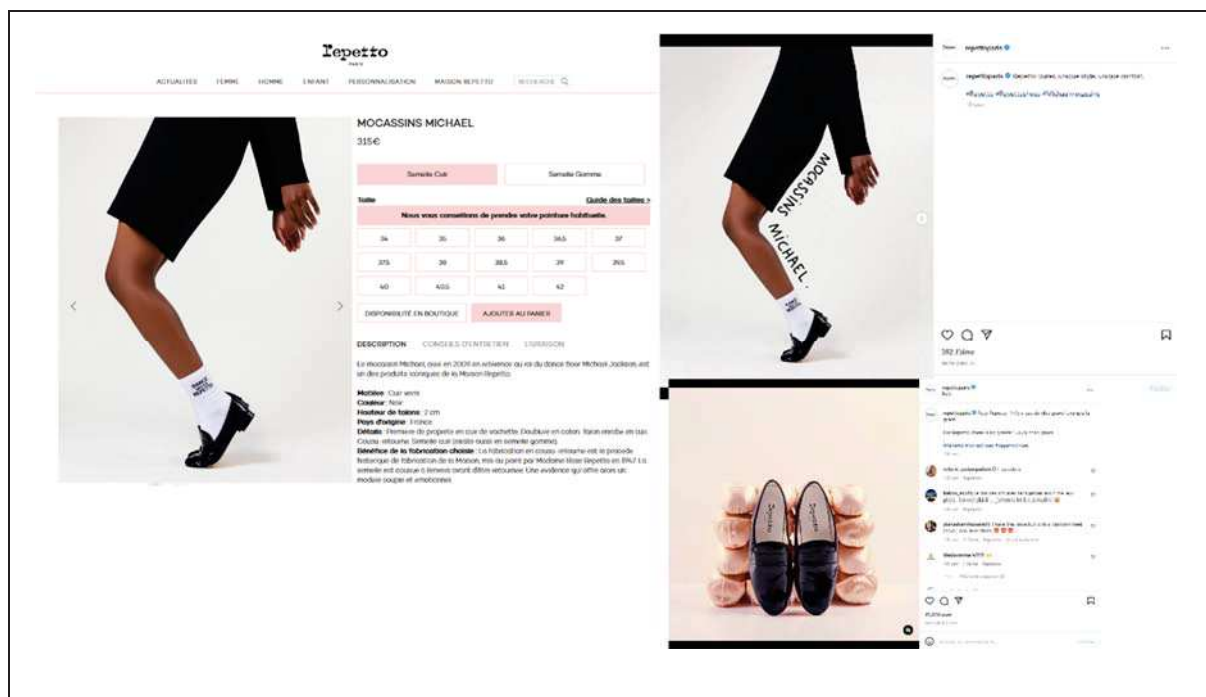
repetto
PARIS

ACTUALITÉS FEMME HOMME ENFANT PERSONNALISATION MAISON REPETTO RECHERCHE

MOCASSINS MICHAEL
315€

Semelle Cuir Semelle Gomme

Taille Guide des tailles >
Nous vous conseillons de prendre votre pointure habituelle.

| 34 | 35 | 36 | 36.5 | 37 |
|---|---|---|---|---|
| 37.5 | 38 | 38.5 | 39 | 39.5 |
| 40 | 40.5 | 41 | 42 | |

DISPONIBILITÉ EN BOUTIQUE AJOUTER AU PANIER

DESCRIPTION CONSEILS D'ENTRETIEN LIVRAISON

Le mocassin Michael, créé en 2006 en référence au roi du dance floor Michael Jackson, est un des produits iconiques de la Maison Repetto.

Matière: Cuir verni
Couleur: Noir
Hauteur de talons: 2 cm
Pays d'origine: France
Détails: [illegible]
Bénéfice de la fabrication choisie: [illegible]

MOCASSINS MICHAEL

repettoparis
repettoparis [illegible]
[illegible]

382 J'aime

repettoparis
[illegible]